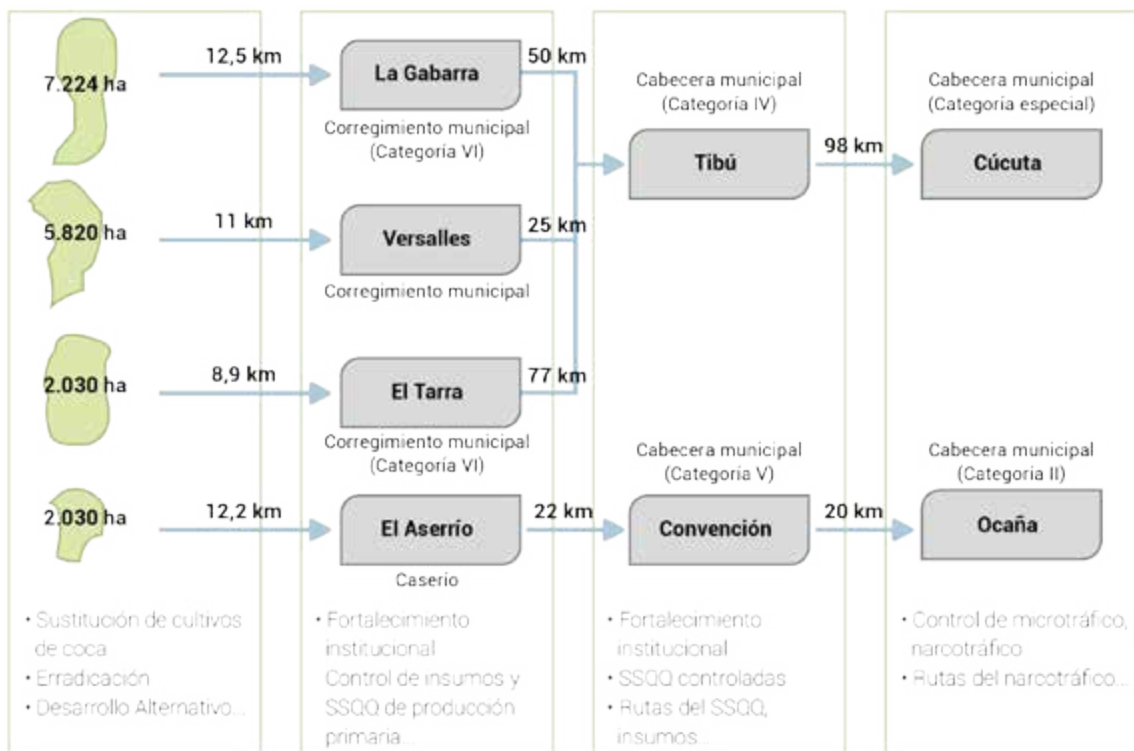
7.224 ha

12,5 km

La Gabarra

Corregimiento municipal (Categoria VI)

50 km

5.820 ha

11 km

Versalles

Corregimiento municipal

25 km

2.030 ha

8,9 km

El Tarra

Corregimiento municipal (Categoria VI)

77 km

2.030 ha

12,2 km

El Aserrío

Caserio

22 km

Cabecera municipal (Categoria IV)

Tibú

98 km

Cabecera municipal (Categoria V)

Convención

20 km

Cabecera municipal (Categoria especial)

Cúcuta

Cabecera municipal (Categoria II)

Ocaña

• Sustitución de cultivos de coca
• Erradicación
• Desarrollo Alternativo...

• Fortalecimiento institucional
Control de insumos y SSQQ de producción primaria...

• Fortalecimiento institucional
• SSQQ controladas
• Rutas del SSQQ, insumos...

• Control de microtráfico, narcotráfico
• Rutas del narcotráfico...